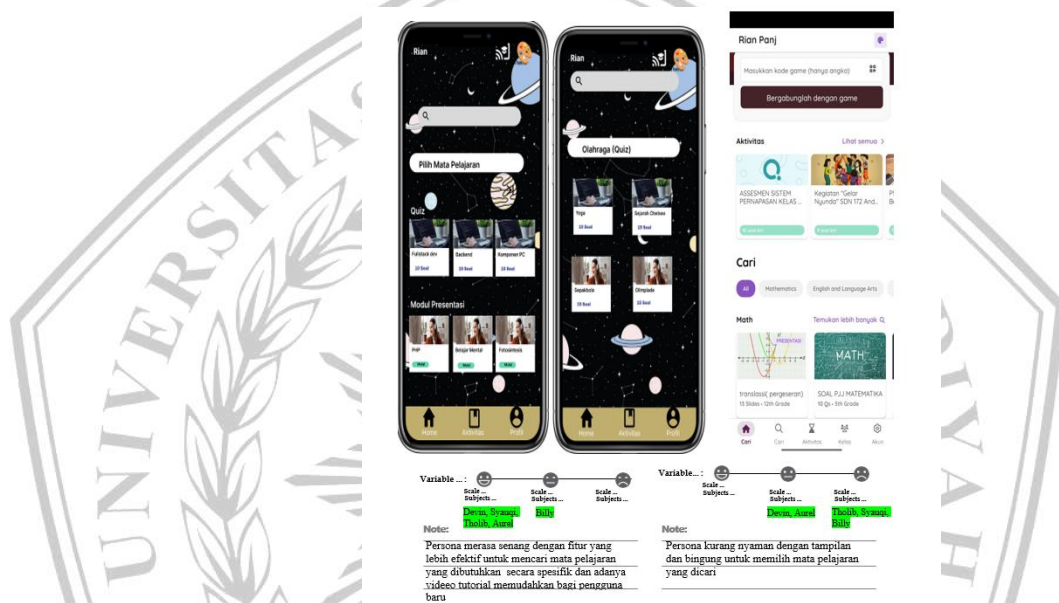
Rian

Pilih Mata Pelajaran

Quiz

Fullstack dev
10 Soal

Backend
10 Soal

Komponen PC
10 Soal

Modul Presentasi

PHP

Bangar Mental

Fotosintesis

Home Aktivitas Profil

Rian

Olahraga (Quiz)

Yoga
10 Soal

Sejarah Chelsea
10 Soal

Sepakbola
10 Soal

Olimpiade
10 Soal

Home Aktivitas Profil

Rian Panj

Masukkan kode game (hanya angka)

Bergabunglah dengan game

Aktivitas

Lihat semua >

ASSESMEN SISTEM PERNAPASAN KELAS ...

Kegiatan "Gelar Nyunda" SDN 172 And...

Cari

All

Mathematics

English and Language Arts

Math

Temukan lebih banyak

translasi( pergeseran)
13 Slides • 12th Grade

MATH

SOAL PJJ MATEMATIKA
10 Qs • 5th Grade

Cari Cari Aktivitas Kelas Akun

Variable ... :
Scale ... Subjects ...
Scale ... Subjects ...
Scale ... Subjects ...

Devin, Syauqi, Tholib, Aurel
Billy

Note:

Persona merasa senang dengan fitur yang lebih efektif untuk mencari mata pelajaran yang dibutuhkan secara spesifik dan adanya videeo tutorial memudahkan bagi pengguna baru

Variable... :
Scale ... Subjects ...
Scale ... Subjects ...
Scale ... Subjects ...

Devin, Aurel
Tholib, Syauqi, Billy

Note:

Persona kurang nyaman dengan tampilan dan bingung untuk memilih mata pelajaran yang dicari